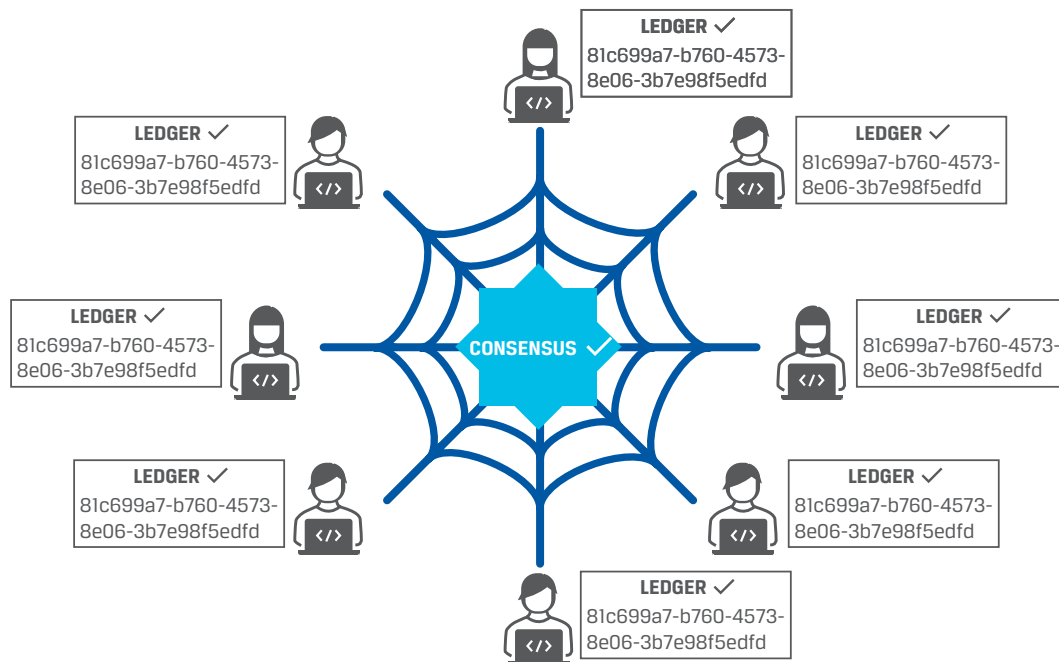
LEDGER ✓
81c699a7-b760-4573-8e06-3b7e98f5edfd

LEDGER ✓
81c699a7-b760-4573-8e06-3b7e98f5edfd

LEDGER ✓
81c699a7-b760-4573-8e06-3b7e98f5edfd

LEDGER ✓
81c699a7-b760-4573-8e06-3b7e98f5edfd

CONSENSUS ✓

LEDGER ✓
81c699a7-b760-4573-8e06-3b7e98f5edfd

LEDGER ✓
81c699a7-b760-4573-8e06-3b7e98f5edfd

LEDGER ✓
81c699a7-b760-4573-8e06-3b7e98f5edfd

LEDGER ✓
81c699a7-b760-4573-8e06-3b7e98f5edfd